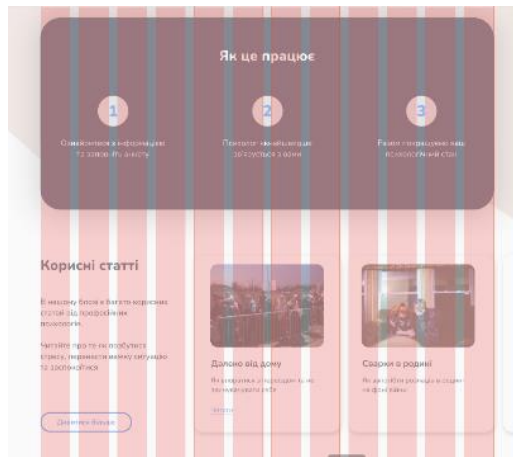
Як це працює

1

Ознайомлюся з інформацією та заповніть анкету

2

Психолог-волонтер зв'яжеться з вами

3

Разом покращимо ваш психологічний стан

Корисні статті

В нашому блозі є багато корисних статей від професійних психологів.

Читайте про те як позбутися стресу, перемогти важку ситуацію та заспокоїтися.

Дивитися більше

Далеко від дому

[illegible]

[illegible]

Сварки в родині

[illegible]